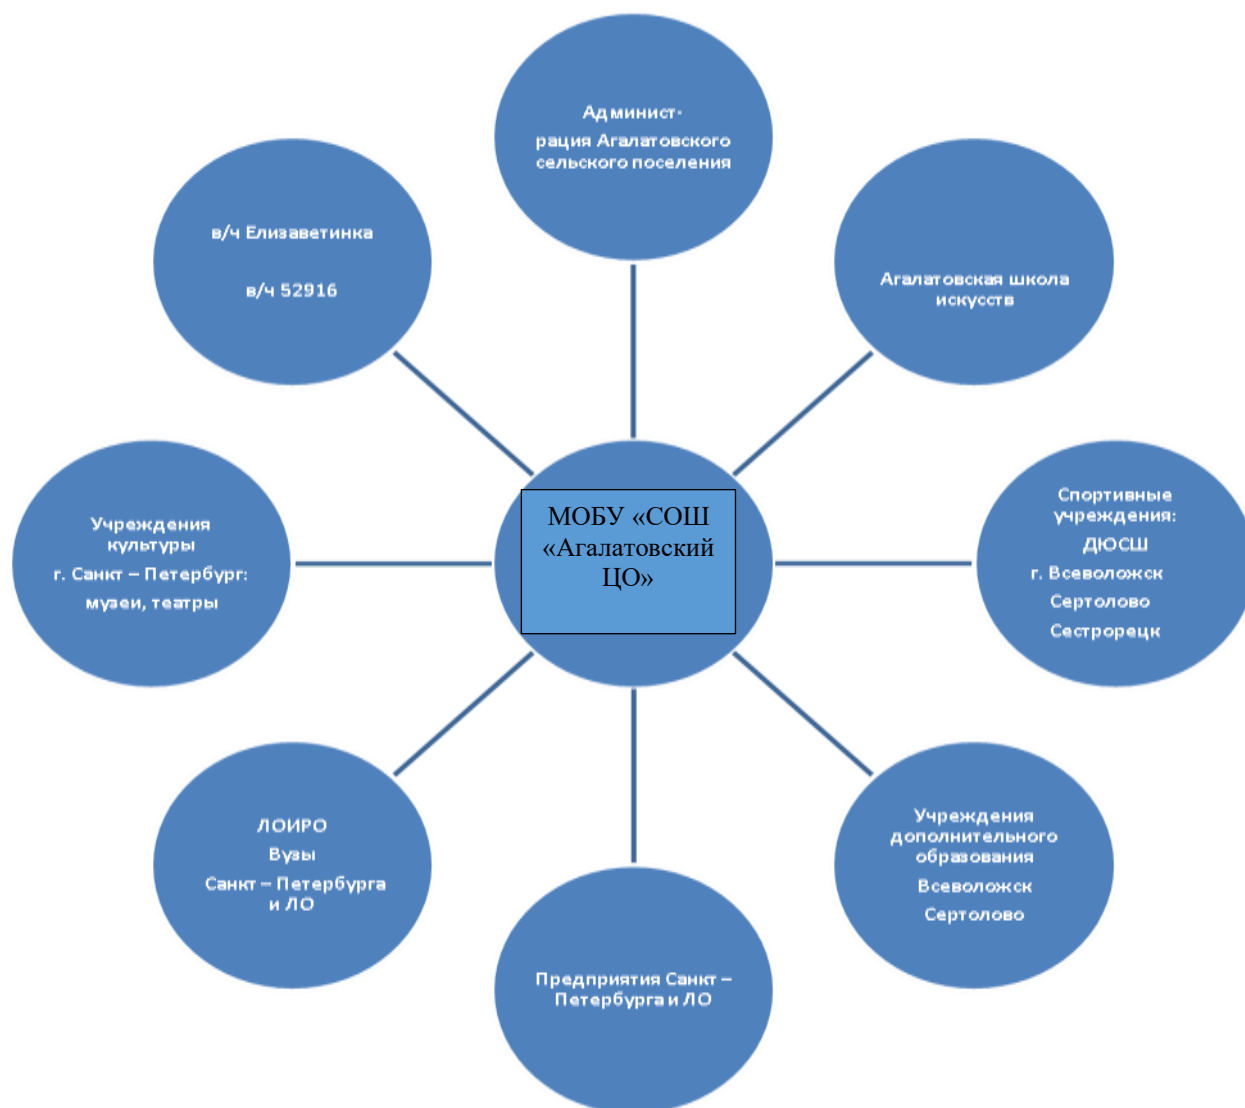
Админист-рация Агалатовского сельского поселения

в/ч Елизаветинка

в/ч 52916

Агалатовская школа искусств

МОБУ «СОШ «Агалатовский ЦО»

Учреждения культуры
г. Санкт – Петербург:
музеи, театры

Спортивные учреждения:
ДЮСШ
г. Всеволожск
Сертолово
Сестрорецк

ЛОИРО
Вузы
Санкт – Петербурга и ЛО

Учреждения дополнительного образования
Всеволожск
Сертолово

Предприятия Санкт – Петербурга и ЛО